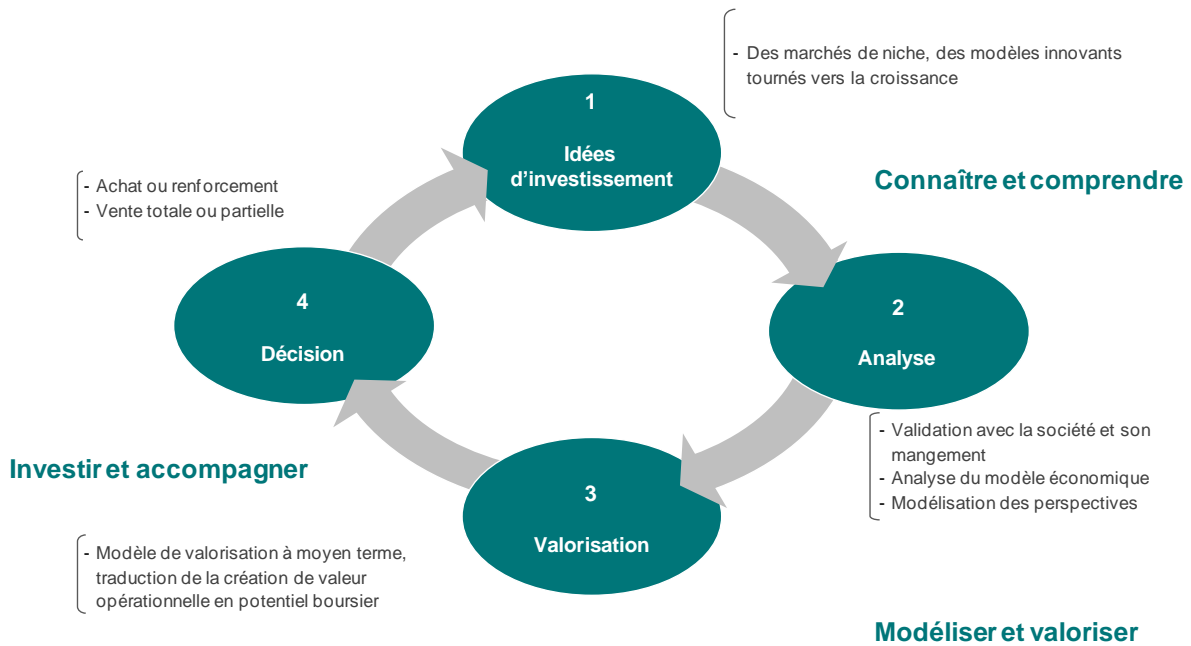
- Des marchés de niche, des modèles innovants tournés vers la croissance

1

Idées d'investissement

Connaître et comprendre

- Achat ou renforcement
- Vente totale ou partielle

4

Décision

2

Analyse

- Validation avec la société et son mangement
- Analyse du modèle économique
- Modélisation des perspectives

Investir et accompagner

3

Valorisation

- Modèle de valorisation à moyen terme, traduction de la création de valeur opérationnelle en potentiel boursier

Modéliser et valoriser